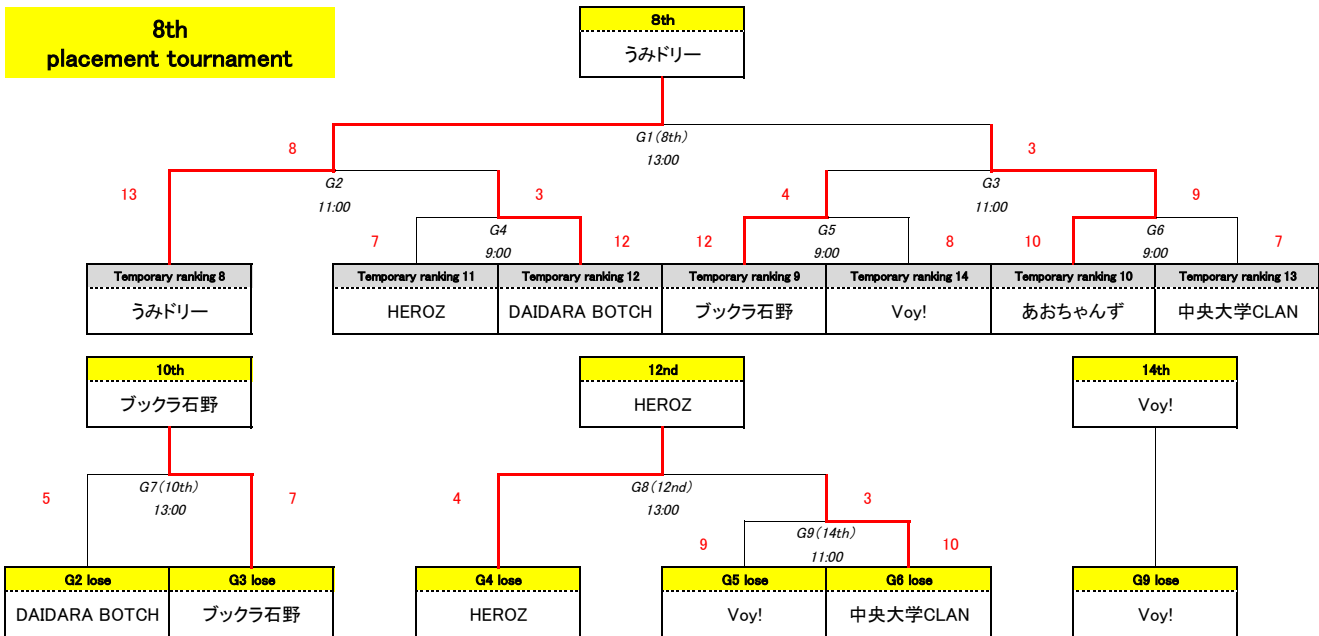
8th
placement tournament

8th
うみドリー

G1(8th)
13:00
8
3

G2
11:00
13
3

G3
11:00
4
9

G4
9:00
7
12

G5
9:00
12
8

G6
9:00
10
7

| Temporary ranking 8 | Temporary ranking 11 | Temporary ranking 12 | Temporary ranking 9 | Temporary ranking 14 | Temporary ranking 10 | Temporary ranking 13 |
|---|---|---|---|---|---|---|
| うみドリー | HEROZ | DAIDARA BOTCH | ブックラ石野 | Voy! | あおちゃんず | 中央大学CLAN |

10th
ブックラ石野

G7(10th)
13:00
5
7

12nd
HEROZ

G8(12nd)
13:00
4
3

G9(14th)
11:00
9
10

14th
Voy!

| G2 lose | G3 lose | G4 lose | G5 lose | G6 lose | G9 lose |
|---|---|---|---|---|---|
| DAIDARA BOTCH | ブックラ石野 | HEROZ | Voy! | 中央大学CLAN | Voy! |